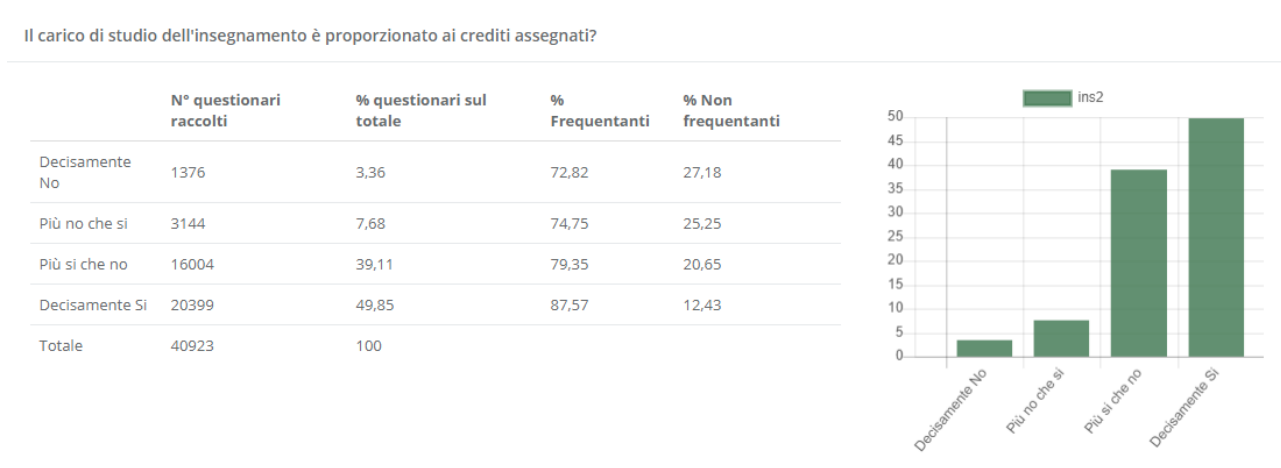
Il carico di studio dell'insegnamento è proporzionato ai crediti assegnati?

| | N° questionari raccolti | % questionari sul totale | % Frequentanti | % Non frequentanti |
|---|---|---|---|---|
| Decisamente No | 1376 | 3,36 | 72,82 | 27,18 |
| Più no che si | 3144 | 7,68 | 74,75 | 25,25 |
| Più si che no | 16004 | 39,11 | 79,35 | 20,65 |
| Decisamente Si | 20399 | 49,85 | 87,57 | 12,43 |
| Totale | 40923 | 100 | | |

ins2

50
45
40
35
30
25
20
15
10
5
0

Decisamente No
Più no che si
Più si che no
Decisamente Si